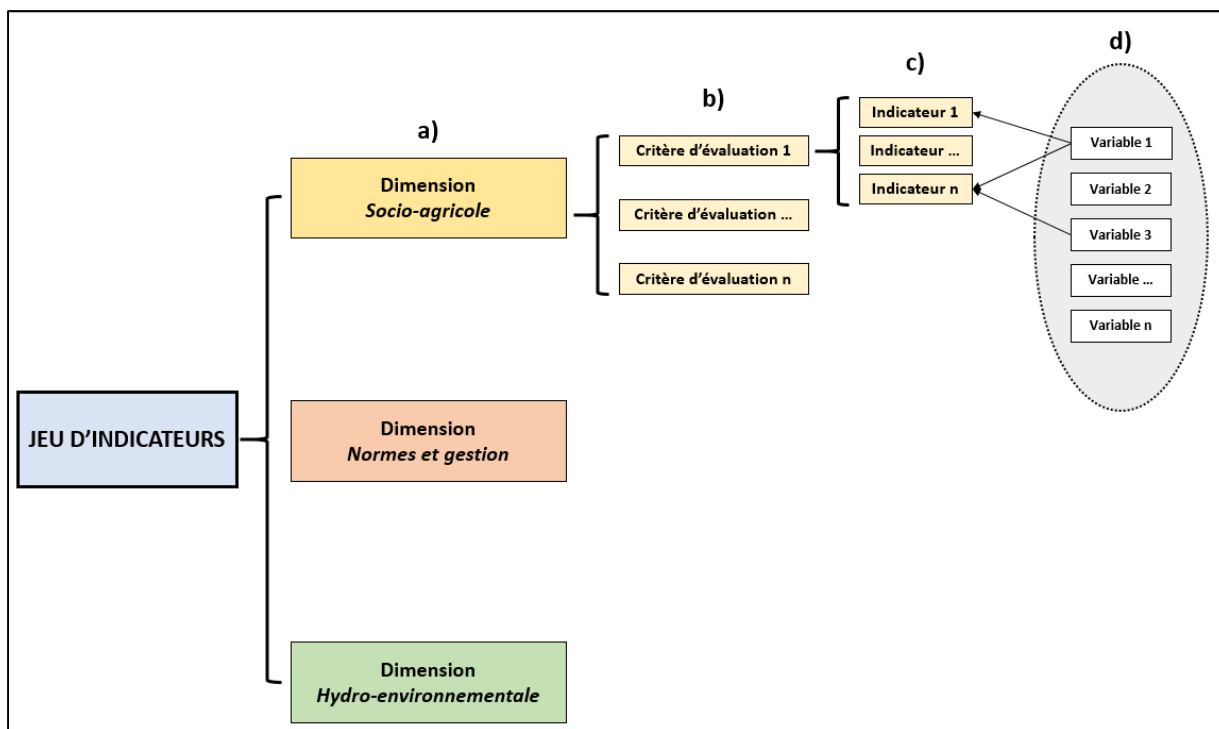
JEU D'INDICATEURS

a)

Dimension
*Socio-agricole*

Dimension
*Normes et gestion*

Dimension
*Hydro-environnementale*

b)

Critère d'évaluation 1

Critère d'évaluation …

Critère d'évaluation n

c)

Indicateur 1

Indicateur …

Indicateur n

d)

Variable 1

Variable 2

Variable 3

Variable …

Variable n